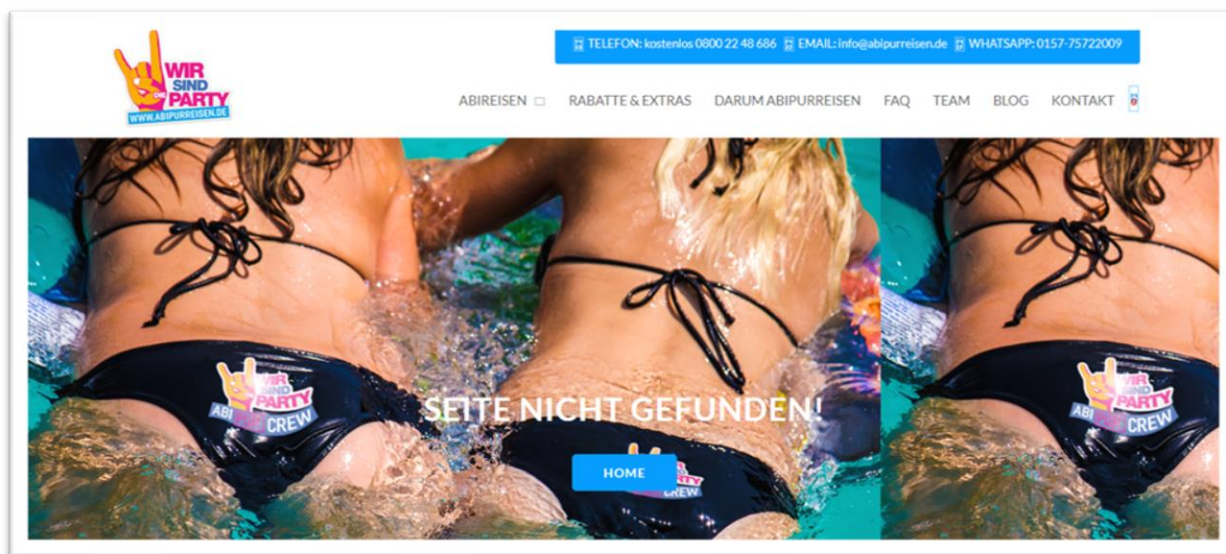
WIR SIND PARTY
WWW.ABIPURREISEN.DE

TELEFON: kostenlos 0800 22 48 686 EMAIL: info@abipurreisen.de WHATSAPP: 0157-75722009

ABIREISEN RABATTE & EXTRAS DARUM ABIPURREISEN FAQ TEAM BLOG KONTAKT

WIR SIND PARTY ABI CREW

SEITE NICHT GEFUNDEN!

HOME

CREW

WIR SIND PARTY ABI CREW